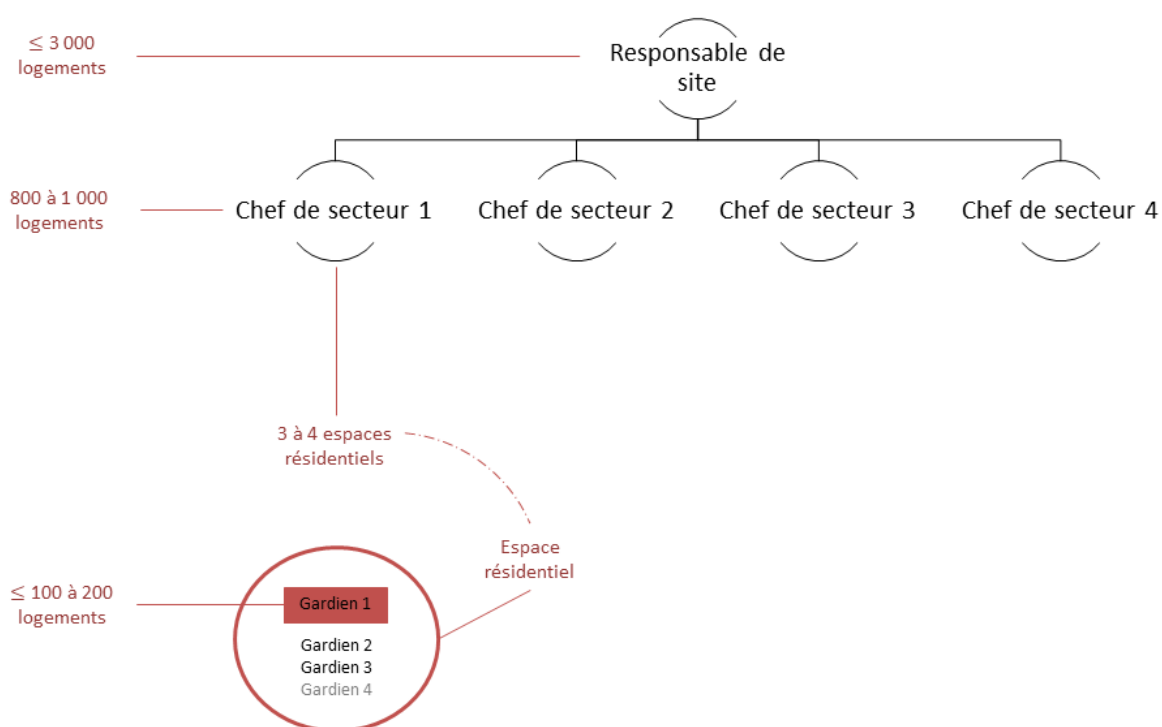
$\leq$ 3 000 logements

Responsable de site

800 à 1 000 logements

Chef de secteur 1

Chef de secteur 2

Chef de secteur 3

Chef de secteur 4

3 à 4 espaces résidentiels

Espace résidentiel

$\leq$ 100 à 200 logements

Gardien 1

Gardien 2

Gardien 3

Gardien 4